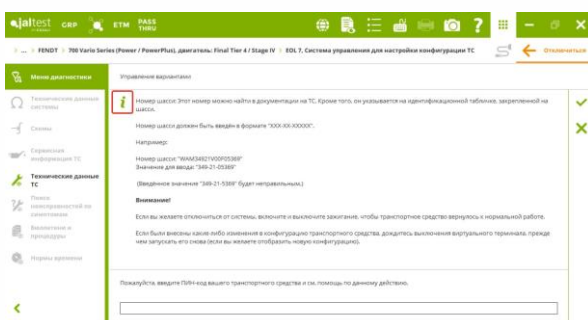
jaltest CRP ETM PASS THRU

... > FENDT > 700 Vario Series (Power / PowerPlus), двигатель: Final Tier 4 / Stage IV > EOL 7, Система управления для настройки конфигурации ТС

Отключиться

Меню диагностики

Технические данные системы

Схемы

Сервисная информация ТС

Технические данные ТС

Поиск неисправностей по симптомам

Включение и процедуры

Нормы времени

Управление вариантами

Номер шасси: Этот номер можно найти в документации на ТС. Кроме того, он указывается на идентификационной табличке, закрепленной на шасси.

Номер шасси должен быть введен в формате "XXX-XX-XXXXX".

Например:

Номер шасси: "WAM34821V00F05369"
Значение для ввода: "349-21-05369"

(Введенное значение "349-21-5369" будет неправильным.)

Внимание!

Если вы желаете отключиться от системы, включите и выключите зажигание, чтобы транспортное средство вернулось к нормальной работе.

Если были внесены какие-либо изменения в конфигурацию транспортного средства, дождитесь выключения виртуального терминала, прежде чем запускать его снова (если вы желаете отобразить новую конфигурацию).

Пожалуйста, введите ПИН-код вашего транспортного средства и см. помощь по данному действию.